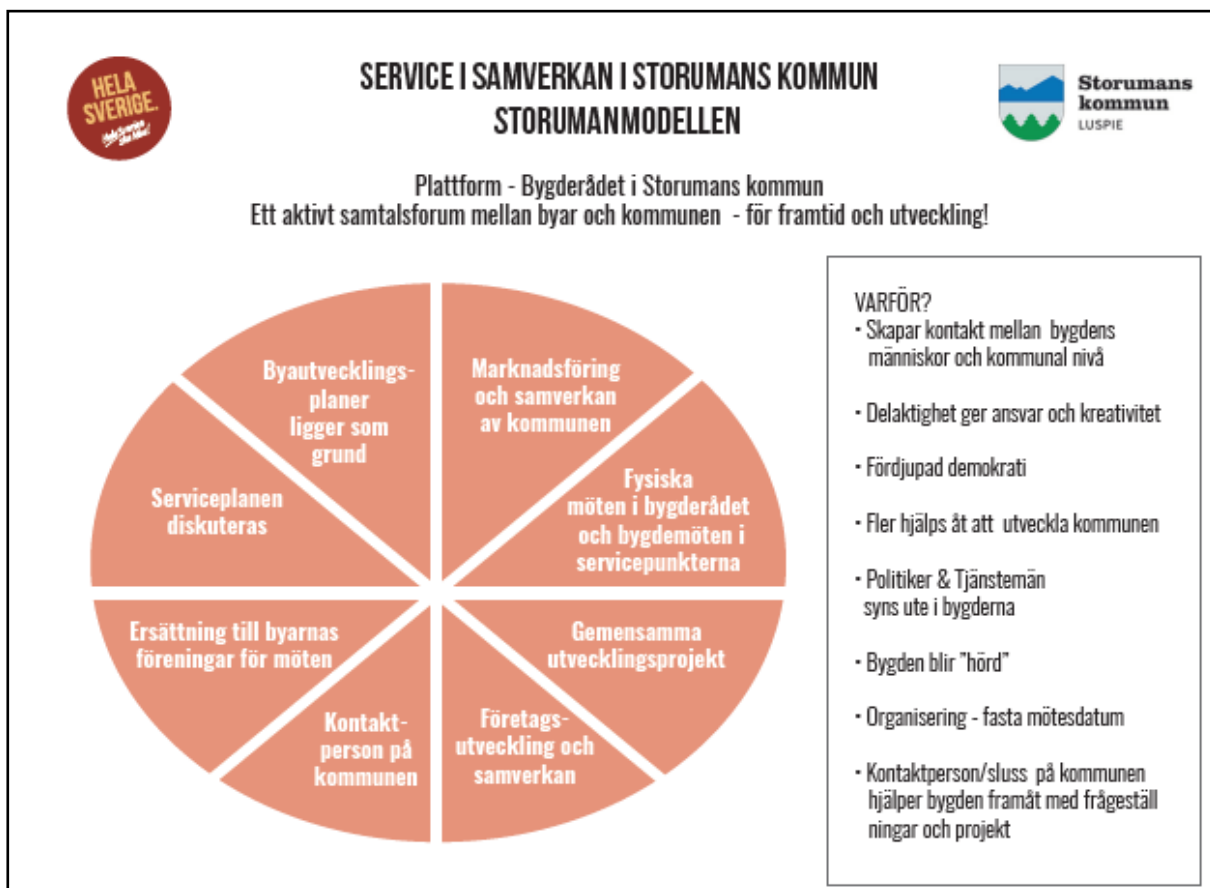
HELA SVERIGE.
Hela Sverige ska leva!

SERVICE I SAMVERKAN I STORUMANS KOMMUN
STORUMANMODELLEN

Storumans kommun
LUSPIE

Plattform - Bygderådet i Storumans kommun
Ett aktivt samtalsforum mellan byar och kommunen - för framtid och utveckling!

Byautvecklingsplaner ligger som grund

Marknadsföring och samverkan av kommunen

Serviceplanen diskuteras

Fysiska möten i bygderådet och bygdemöten i servicepunkterna

Ersättning till byarnas föreningar för möten

Gemensamma utvecklingsprojekt

Kontaktperson på kommunen

Företagsutveckling och samverkan

VARFÖR?
- Skapar kontakt mellan bygdens människor och kommunal nivå
- Delaktighet ger ansvar och kreativitet
- Fördjupad demokrati
- Fler hjälps åt att utveckla kommunen
- Politiker & Tjänstemän syns ute i bygderna
- Bygden blir "hörd"
- Organisering - fasta mötesdatum
- Kontaktperson/sluss på kommunen hjälper bygden framåt med frågeställ ningar och projekt